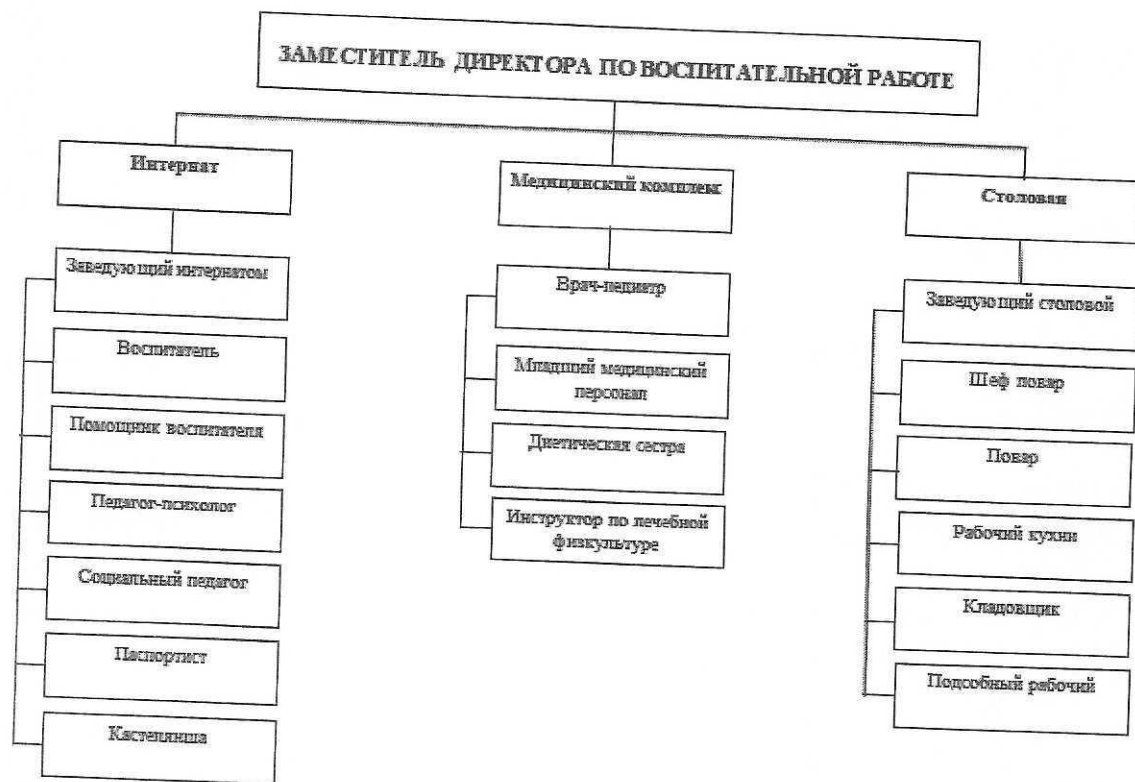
ЗАМЕСТИТЕЛЬ ДИРЕКТОРА ПО ВОСПИТАТЕЛЬНОЙ РАБОТЕ

Интернат

Заведующий интернатом

Воспитатель

Помощник воспитателя

Педагог-психолог

Социальный педагог

Паспортист

Кастелянша

Медицинский комплекс

Врач-педиатр

Младший медицинский персонал

Диетическая сестра

Инструктор по лечебной физкультуре

Столовая

Заведующий столовой

Шеф повар

Повар

Рабочий кухни

Кладовщик

Подсобный рабочий